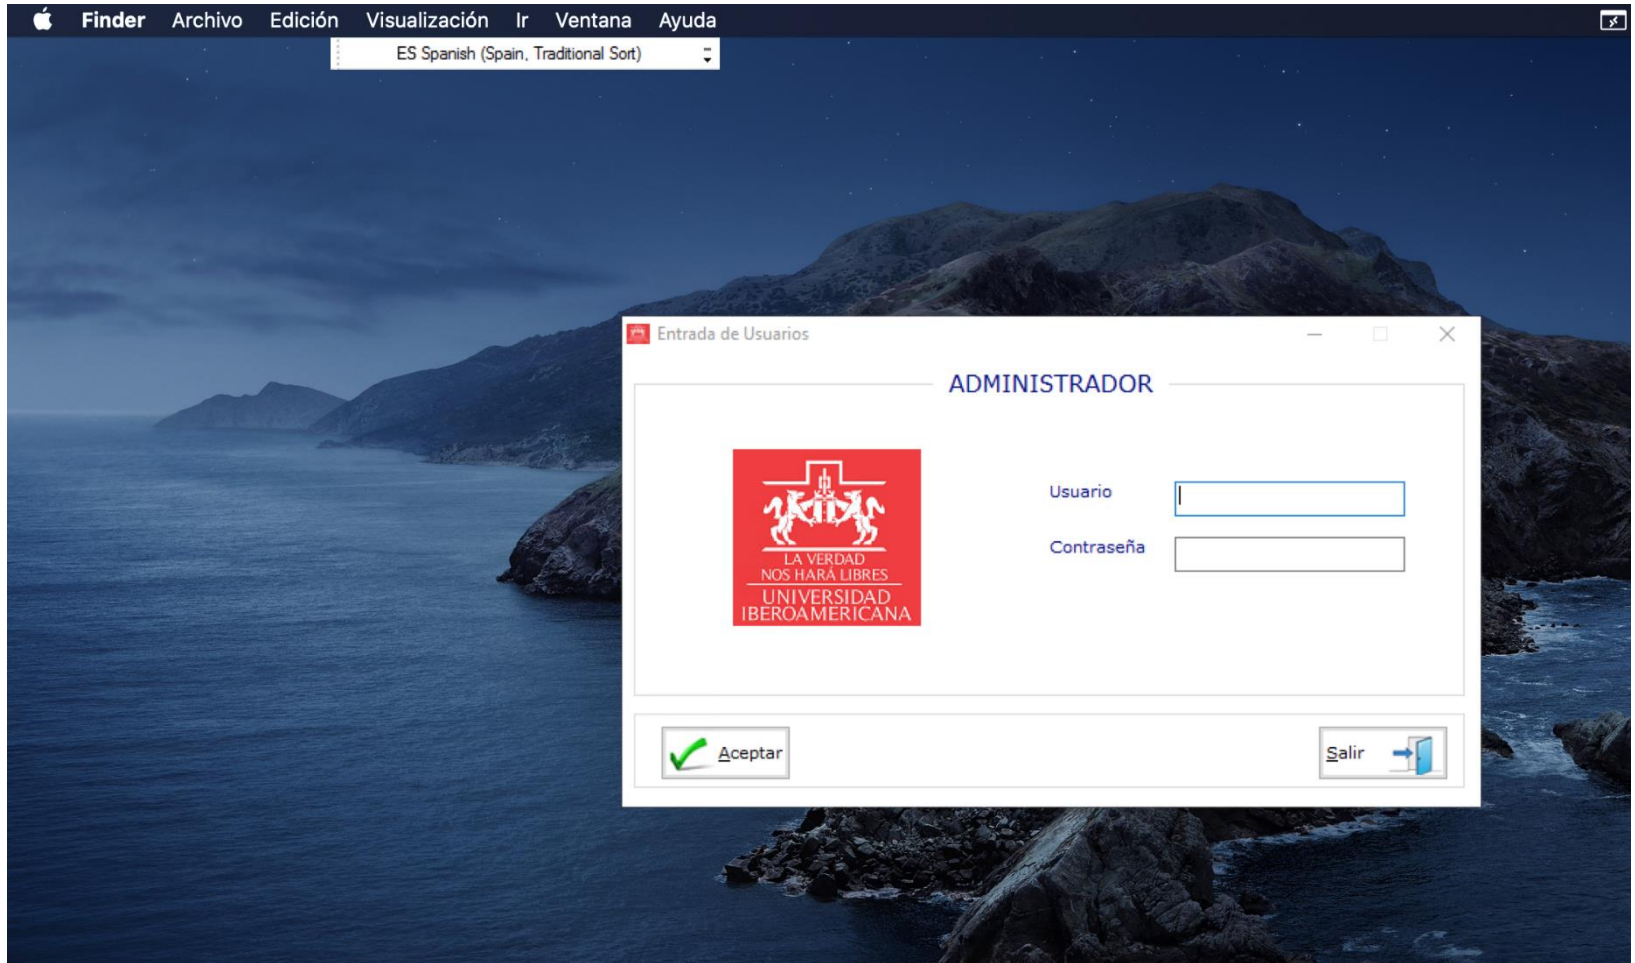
Finder Archivo Edición Visualización Ir Ventana Ayuda

ES Spanish (Spain, Traditional Sort)

Entrada de Usuarios

ADMINISTRADOR

LA VERDAD NOS HARÁ LIBRES
UNIVERSIDAD IBEROAMERICANA

Usuario

Contraseña

Aceptar

Salir